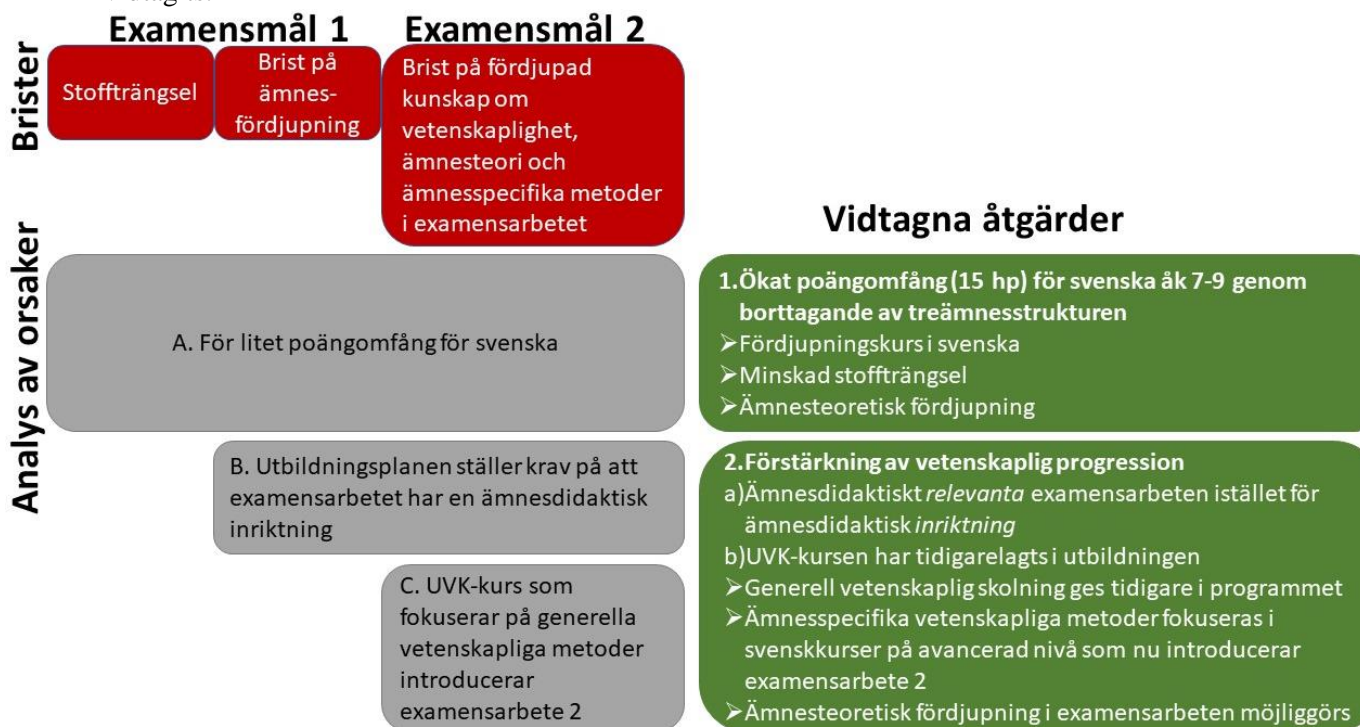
Examensmål 1

Examensmål 2

Brister

Stoffträngsel

Brist på ämnesfördjupning

Brist på fördjupad kunskap om vetenskaplighet, ämnesteori och ämnesspecifika metoder i examensarbetet

Analys av orsaker

A. För litet poängomfång för svenska

B. Utbildningsplanen ställer krav på att examensarbetet har en ämnesdidaktisk inriktning

C. UVK-kurs som fokuserar på generella vetenskapliga metoder introducerar examensarbete 2

Vidtagna åtgärder

1.Ökat poängomfång (15 hp) för svenska åk 7-9 genom borttagande av treämnesstrukturen
➢Fördjupningskurs i svenska
➢Minskad stoffträngsel
➢Ämnesteoretisk fördjupning

2.Förstärkning av vetenskaplig progression
a)Ämnesdidaktiskt *relevanta* examensarbeten istället för ämnesdidaktisk *inriktning*
b)UVK-kursen har tidigarelagts i utbildningen
➢Generell vetenskaplig skolning ges tidigare i programmet
➢Ämnesspecifika vetenskapliga metoder fokuseras i svenskkurser på avancerad nivå som nu introducerar examensarbete 2
➢Ämnesteoretisk fördjupning i examensarbeten möjliggörs